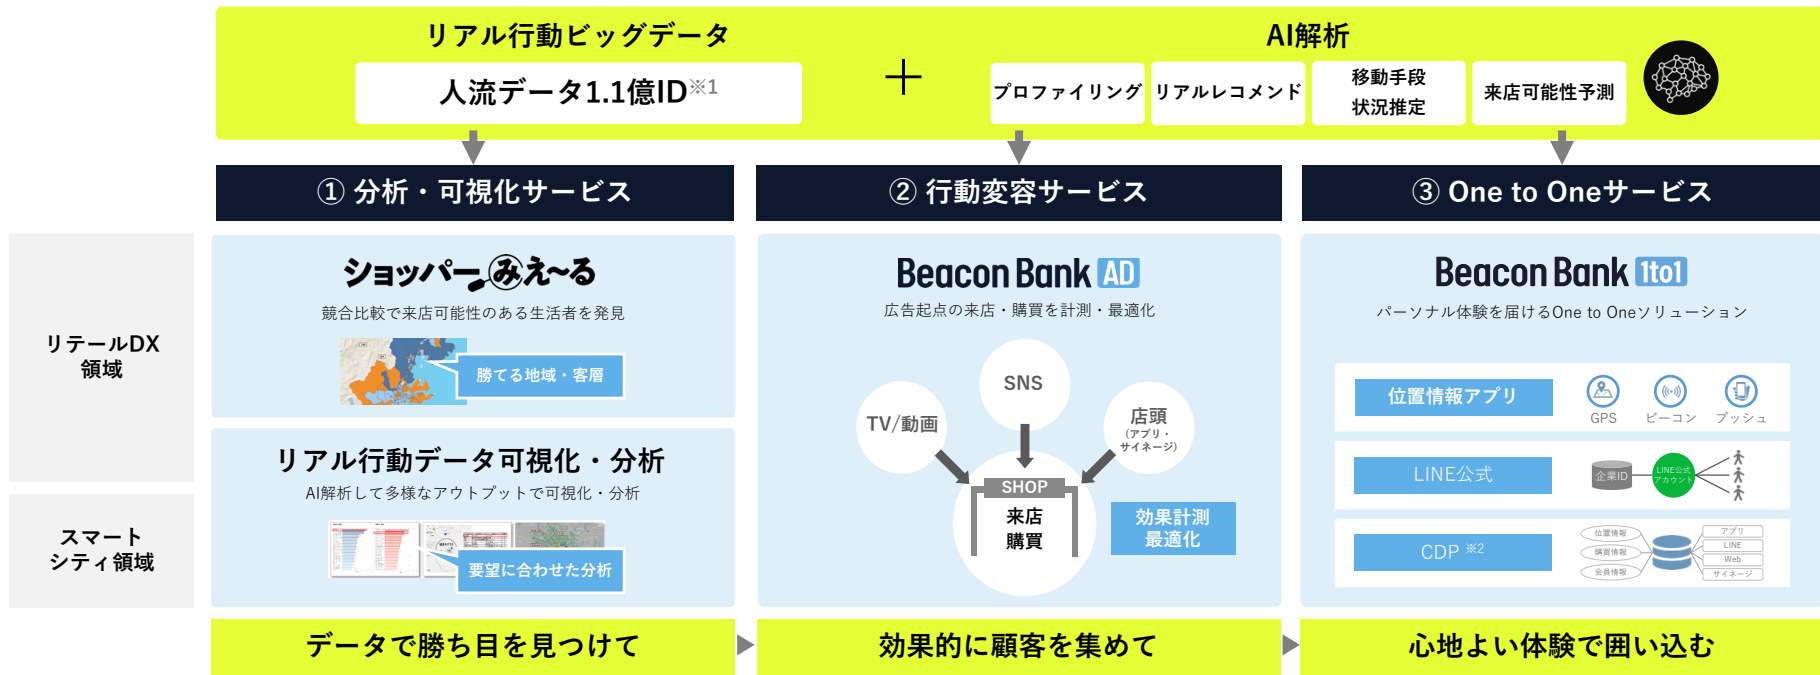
リアル行動ビッグデータ

人流データ1.1億ID※1

＋

AI解析

プロファイリング

リアルレコメンド

移動手段
状況推定

来店可能性予測

① 分析・可視化サービス

② 行動変容サービス

③ One to Oneサービス

リテールDX
領域

スマート
シティ領域

ショッパーみえ〜る

競合比較で来店可能性のある生活者を発見

勝てる地域・客層

リアル行動データ可視化・分析

AI解析して多様なアウトプットで可視化・分析

要望に合わせた分析

Beacon Bank AD

広告起点の来店・購買を計測・最適化

SNS

TV/動画

店頭
（アプリ・サイネージ）

SHOP

来店
購買

効果計測
最適化

Beacon Bank 1to1

パーソナル体験を届けるOne to Oneソリューション

位置情報アプリ

GPS

ビーコン

プッシュ

LINE公式

企業ID

LINE公式アカウント

CDP ※2

位置情報

購買情報

会員情報

アプリ

LINE

Web

サイネージ

データで勝ち目を見つけて

効果的に顧客を集めて

心地よい体験で囲い込む